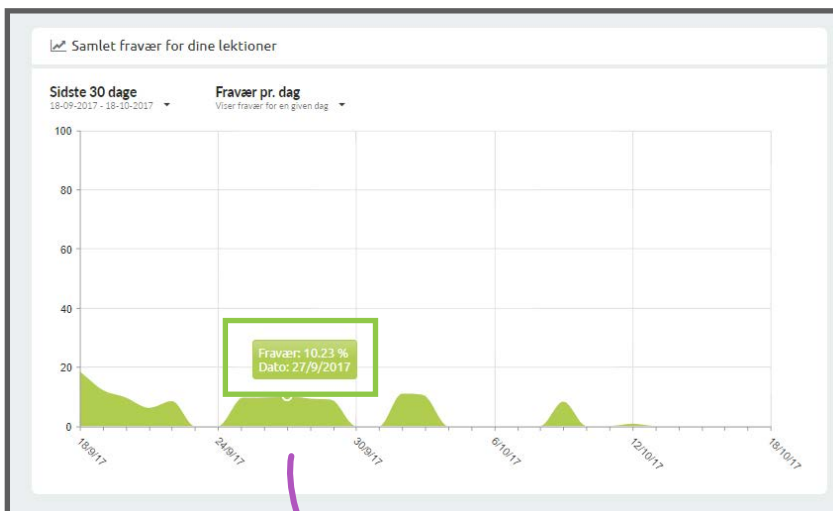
Samlet fravær for dine lektioner

Sidste 30 dage
18-09-2017 - 18-10-2017

Fravær pr. dag
Viser fravær for en given dag

100
80
60
40
20
0

Fravær: 10.23 %
Dato: 27/9/2017

18/9/17
24/9/17
30/9/17
6/10/17
12/10/17
18/10/17